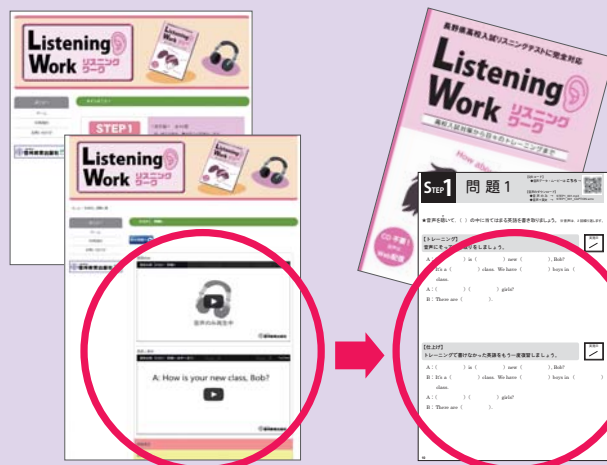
Listening Work リスニングワーク

STEP 1

信州教育出版社

Listening Work リスニングワーク

A: How is your new class, Bob?

長野県高校入試リスニングテストに完全対応

Listening Work リスニングワーク

高校入試対策から日々のトレーニングまで

How abo

CD不要! Web配信

STEP 1 問題 1

【トレーニング】

A : (   ) is (   ) new (   ), Bob?

B : It's a (   ) class. We have (   ) boys in (   ) class.

A : (   ) (   ) girls?

B : There are (   ).

【仕上げ】

トレーニングで書けなかった英語をもう一度復習しましょう。

A : (   ) is (   ) new (   ), Bob?

B : It's a (   ) class. We have (   ) boys in (   ) class.

A : (   ) (   ) girls?

B : There are (   ).